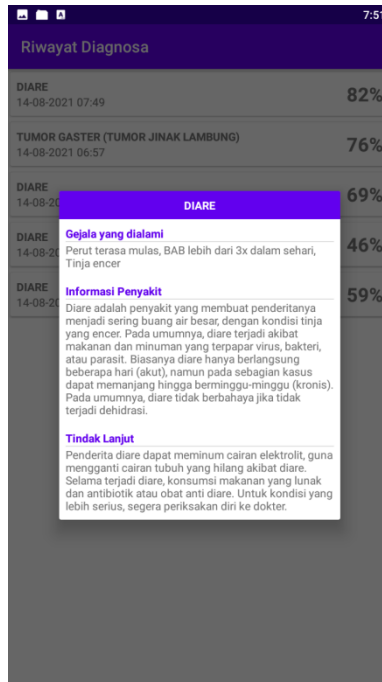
7:5

Riwayat Diagnosa

DIARE
14-08-2021 07:49
82%

TUMOR GASTER (TUMOR JINAK LAMBUNG)
14-08-2021 06:57
76%

DIARE
14-08-20
69%

DIARE
14-08-20
46%

DIARE
14-08-20
59%

DIARE

Gejala yang dialami

Perut terasa mulas, BAB lebih dari 3x dalam sehari, Tinja encer

Informasi Penyakit

Diare adalah penyakit yang membuat penderitanya menjadi sering buang air besar, dengan kondisi tinja yang encer. Pada umumnya, diare terjadi akibat makanan dan minuman yang terpapar virus, bakteri, atau parasit. Biasanya diare hanya berlangsung beberapa hari (akut), namun pada sebagian kasus dapat memanjang hingga berminggu-minggu (kronis). Pada umumnya, diare tidak berbahaya jika tidak terjadi dehidrasi.

Tindak Lanjut

Penderita diare dapat meminum cairan elektrolit, guna mengganti cairan tubuh yang hilang akibat diare. Selama terjadi diare, konsumsi makanan yang lunak dan antibiotik atau obat anti diare. Untuk kondisi yang lebih serius, segera periksakan diri ke dokter.